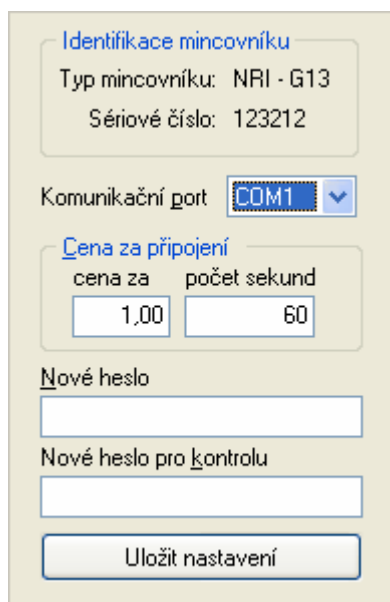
Identifikace mincovníku

Typ mincovníku: NRI - G13

Sériové číslo: 123212

Komunikační port COM1

Cena za připojení

cena za počet sekund

1,00 60

Nové heslo

Nové heslo pro kontrolu

Uložit nastavení